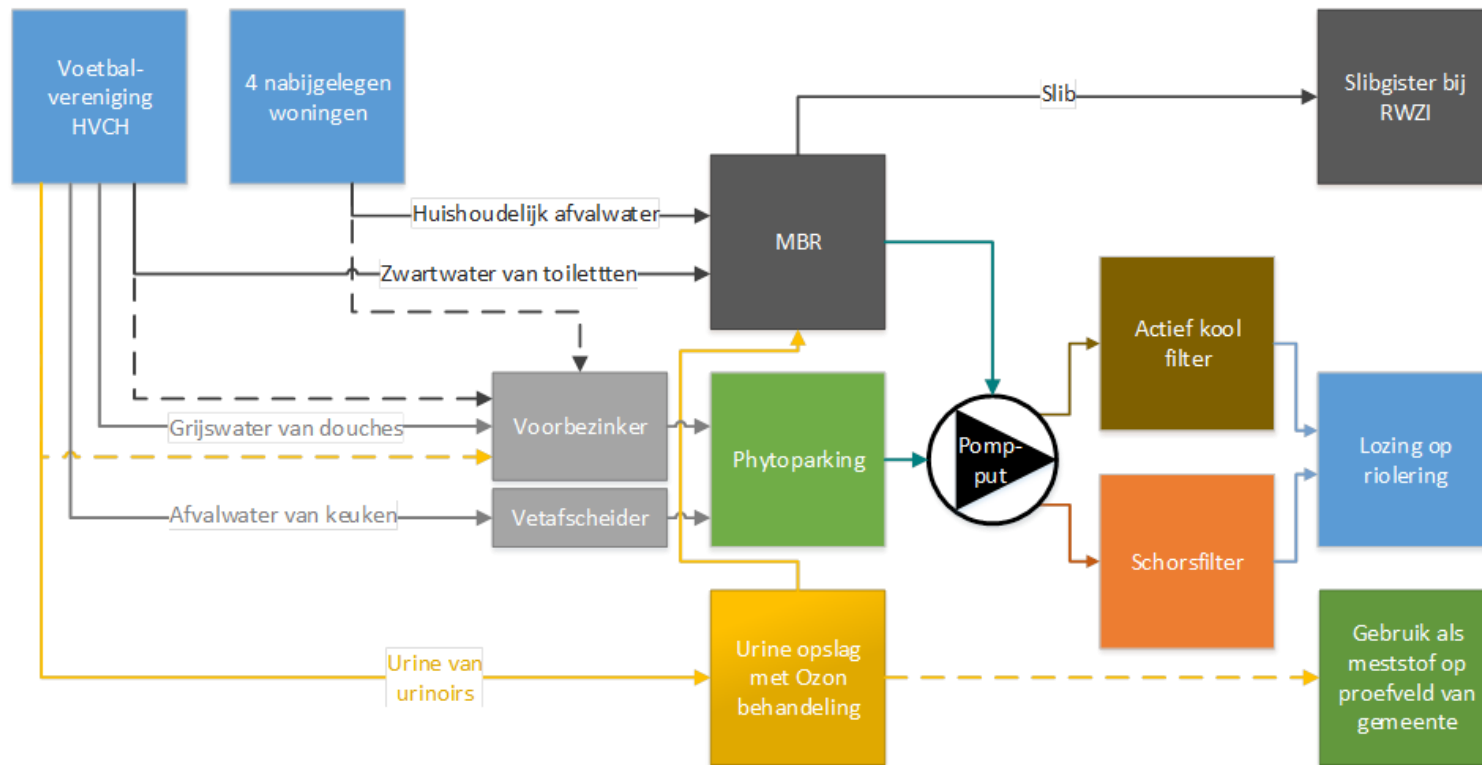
Voetbal-vereniging HVCH

4 nabijgelegen woningen

Slib

Slibgister bij RWZI

Huishoudelijk afvalwater

MBR

Zwartwater van toiletttten

Actief kool filter

Voorbezinker

Phytoparking

Pomp-put

Lozing op riolering

Grijswater van douches

Vetafscheider

Afvalwater van keuken

Schorsfilter

Urine van urinoirs

Urine opslag met Ozon behandeling

Gebruik als meststof op proefveld van gemeente